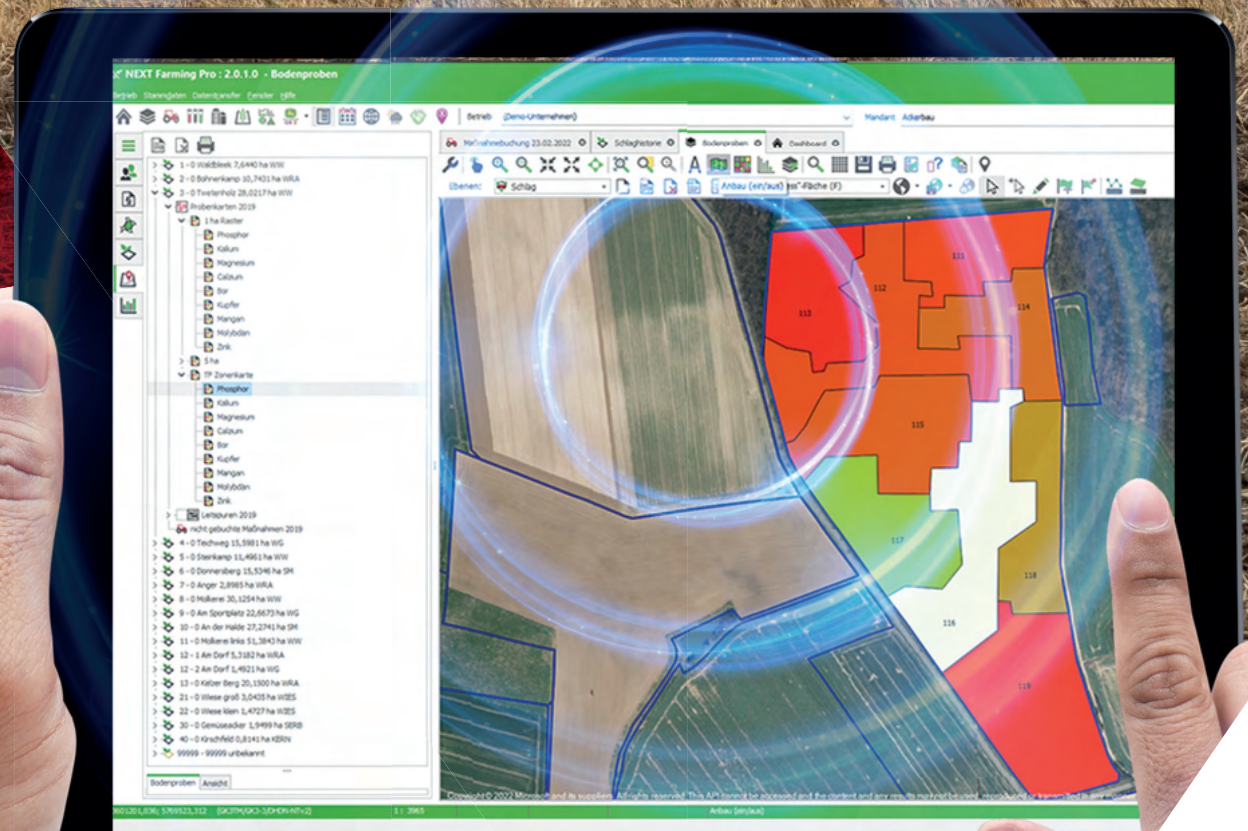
NEXT Farming Pro : 2.0.1.0 - Bodenproben

Betrieb Stammdaten Datentransfer Fenster Hilfe

Betrieb: (Demo-Unternehmen) Mandant: Ackerbau

Maßnahmebuchung 23.02.2022 | Schlaghistorie | Bodenproben | Dashboard

Ebenen: Schlag | Anbau (ein/aus) | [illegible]-Fläche (F)

1 - 0 Waldbleek 7,6440 ha WW
2 - 0 Bohnenkamp 10,7431 ha WRA
3 - 0 Twetenholz 28,0217 ha WW
Probenkarten 2019
1 ha Raster
Phosphor
Kalium
Magnesium
Calzium
Bor
Kupfer
Mangan
Molybdän
Zink
5 ha
TP Zonenkarte
Phosphor
Kalium
Magnesium
Calzium
Bor
Kupfer
Mangan
Molybdän
Zink
Leitspuren 2019
nicht gebuchte Maßnahmen 2019
4 - 0 Techweg 15,5981 ha WG
5 - 0 Steinkamp 11,4961 ha WW
6 - 0 Donnersberg 15,5346 ha SM
7 - 0 Anger 2,8985 ha WRA
8 - 0 Molkerei 30,1254 ha WW
9 - 0 Am Sportplatz 22,6673 ha WG
10 - 0 An der Halde 27,2741 ha SM
11 - 0 Molkerei links 51,3843 ha WW
12 - 1 Am Dorf 5,3182 ha WRA
12 - 2 Am Dorf 1,4921 ha WG
13 - 0 Kelzer Berg 20,1500 ha WRA
21 - 0 Wiese groß 3,0435 ha WIES
22 - 0 Wiese klein 1,4727 ha WIES
30 - 0 Gemüseacker 1,9499 ha SERB
40 - 0 Kirschfeld 0,8141 ha KERN
99999 - 99999 unbekannt

Bodenproben | Ansicht

113
112
111
114
115
117
118
116
119

Copyright © 2022 Microsoft and its suppliers. All rights reserved. This API cannot be accessed and the content and any results may not be used, reproduced or transmitted in any manner

601201,036; 5769523,312 (GK3TM/GK3-3/DHDN-NTv2) 1 : 3965 Anbau (ein/aus)